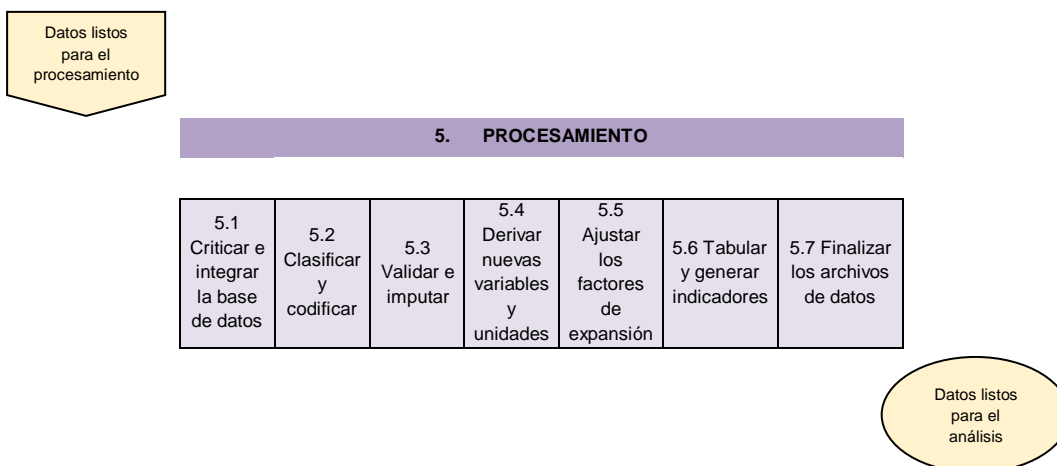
Datos listos para el procesamiento

5. PROCESAMIENTO

| 5.1 Criticar e integrar la base de datos | 5.2 Clasificar y codificar | 5.3 Validar e imputar | 5.4 Derivar nuevas variables y unidades | 5.5 Ajustar los factores de expansión | 5.6 Tabular y generar indicadores | 5.7 Finalizar los archivos de datos |
|---|---|---|---|---|---|---|

Datos listos para el análisis